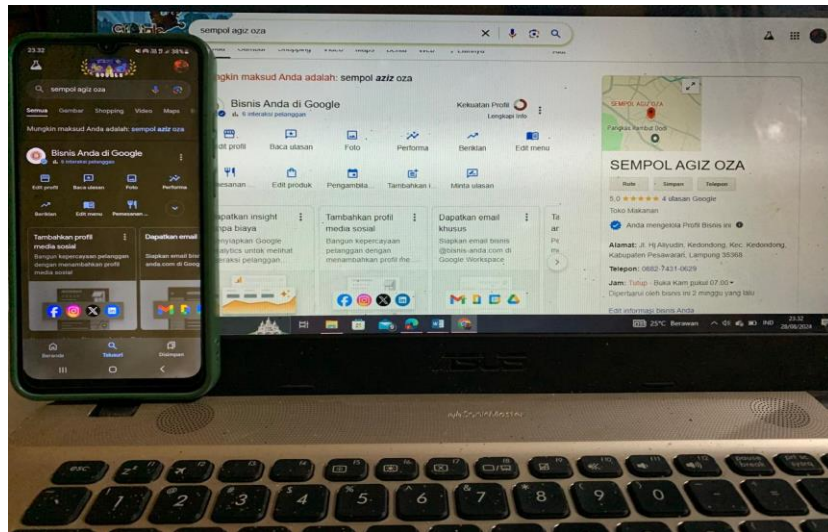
23.32
sempol agiz oza
Semua Gambar Shopping Video Maps
Mungkin maksud Anda adalah: sempol aziz oza
Bisnis Anda di Google
5 interaksi pelanggan
Edit profil Baca ulasan Foto Performa
Berikan Edit menu Pemesanan
Tambahkan profil media sosial
Bangun kepercayaan pelanggan dengan menambahkan profil media sosial
Dapatkan email
Siapkan email bisnis anda.com di Goog
Beranda Telusuri Disimpan

sempol agiz oza
Mungkin maksud Anda adalah: sempol aziz oza
Bisnis Anda di Google
5 interaksi pelanggan
Kekuatan Profil
Lengkapi info
Edit profil Baca ulasan Foto Performa Berikan Edit menu
Pesanan Edit produk Pengambila... Tambahkan i... Minta ulasan
Dapatkan insight tanpa biaya
Menyiapkan Google Analytics untuk melihat interaksi pelanggan
Tambahkan profil media sosial
Bangun kepercayaan pelanggan dengan menambahkan profil me...
Dapatkan email khusus
Siapkan email bisnis @bisnis-anda.com di Google Workspace
SEMPOL AGIZ OZA
Pangkas Rambut Dodi
SEMPOL AGIZ OZA
Rute Simpan Telepon
5,0 ★★★★★ 4 ulasan Google
Toko Makanan
Anda mengelola Profil Bisnis ini
Alamat: Jl. Hj Aliyudin, Kedondong, Kec. Kedondong, Kabupaten Pesawaran, Lampung 35368
Telepon: 0882-7431-0629
Jam: Tutup · Buka Kam pukul 07.00
Diperbarui oleh bisnis ini 2 minggu yang lalu
Edit informasi bisnis Anda
25°C Berawan IND 23.32 28/08/2024
ASUS
esc